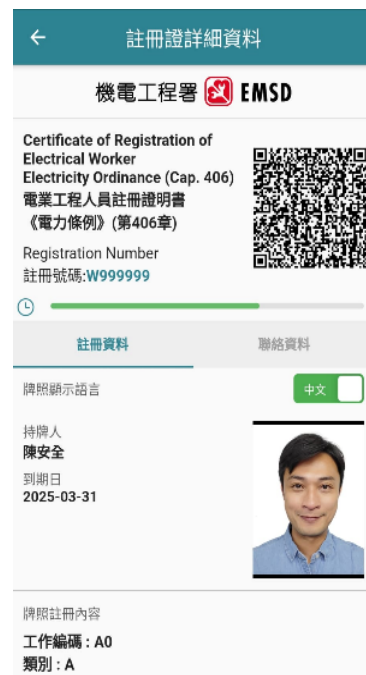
←
註冊證詳細資料

機電工程署 EMSD

Certificate of Registration of Electrical Worker
Electricity Ordinance (Cap. 406)
電業工程人員註冊證明書
《電力條例》(第406章)

Registration Number
註冊號碼:W999999

註冊資料
聯絡資料

牌照顯示語言
中文

持牌人
陳安全

到期日
2025-03-31

牌照註冊內容
工作編碼 : A0
類別 : A